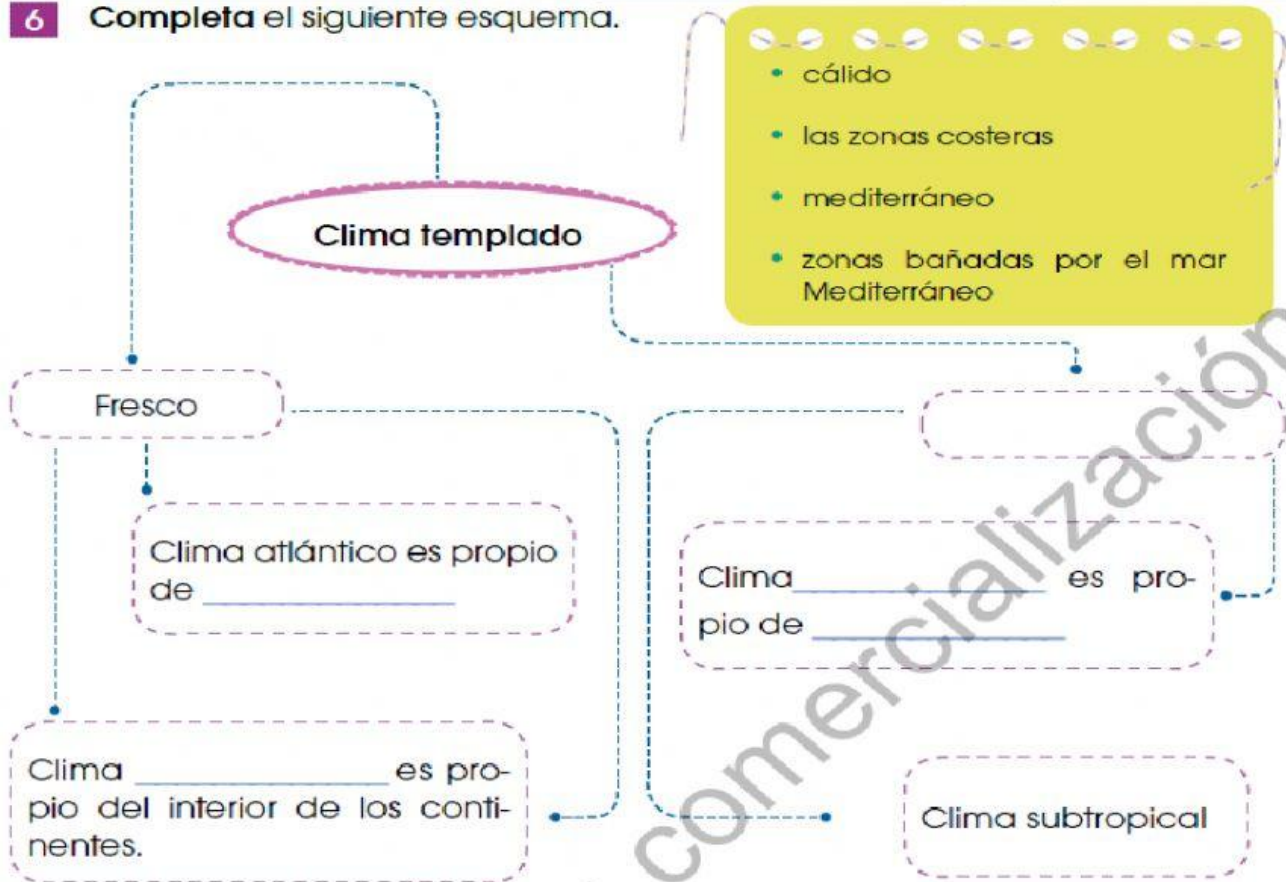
6 **Completa** el siguiente esquema.

- cálido
- las zonas costeras
- mediterráneo
- zonas bañadas por el mar Mediterráneo

Clima templado

Fresco

Clima atlántico es propio de ______________

Clima ______________ es propio del interior de los continentes.

Clima ______________ es propio de ______________

Clima subtropical

comercialización